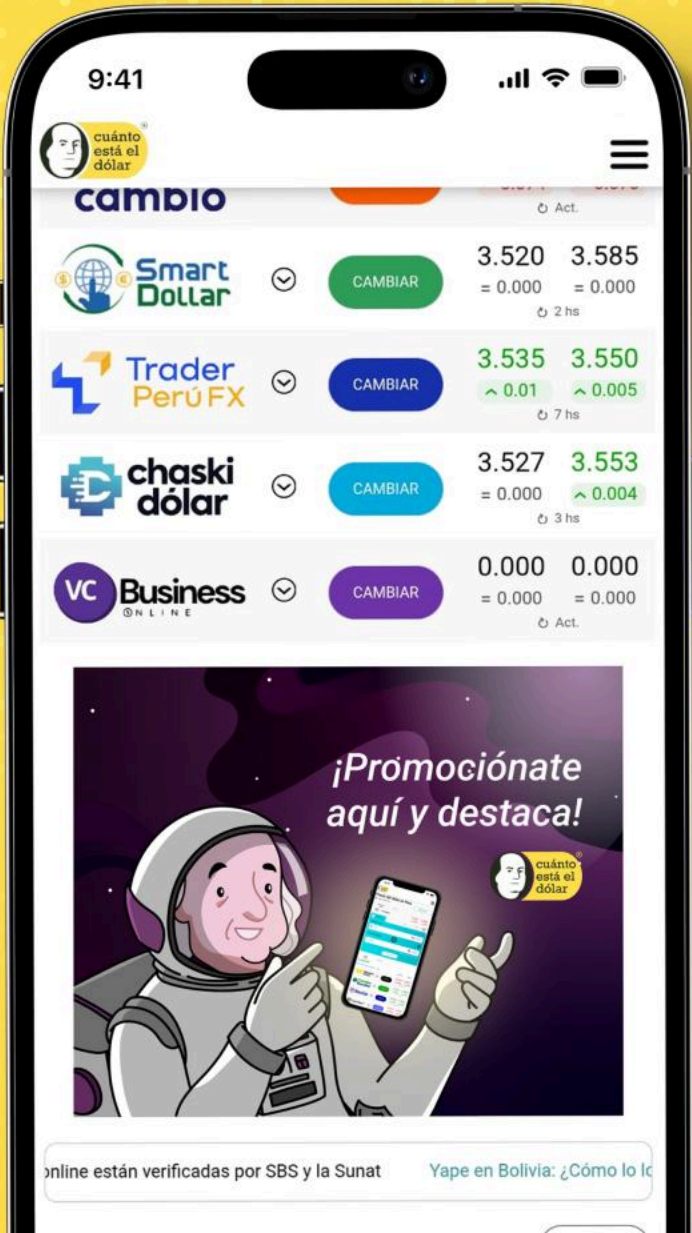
9:41

cuánto está el dólar

cambio

Act.

Smart Dollar

CAMBIAR

3.520 3.585
= 0.000 = 0.000
2 hs

Trader Perú FX

CAMBIAR

3.535 3.550
0.01 0.005
7 hs

chaski dólar

CAMBIAR

3.527 3.553
= 0.000 0.004
3 hs

VC Business ONLINE

CAMBIAR

0.000 0.000
= 0.000 = 0.000
Act.

¡Promociónate aquí y destaca!

cuánto está el dólar

online están verificadas por SBS y la Sunat Yape en Bolivia: ¿Cómo lo l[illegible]